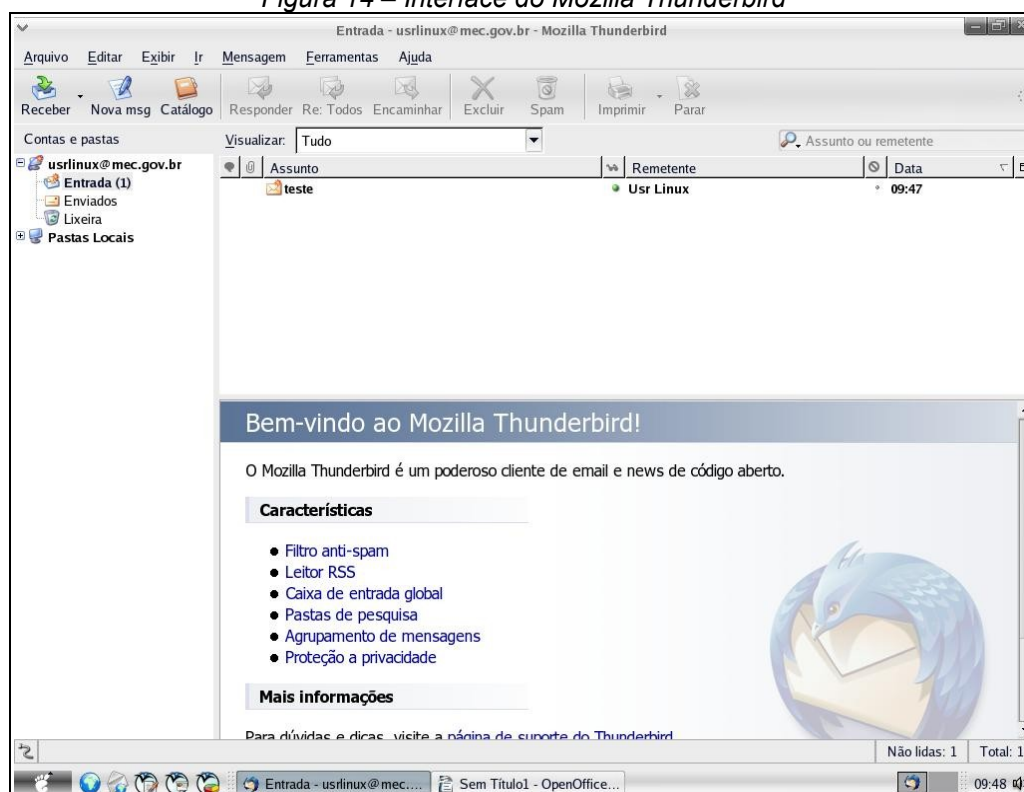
Figura 14 – Interface do Mozilla Thunderbird

Entrada - usrlinux@mec.gov.br - Mozilla Thunderbird

Arquivo Editar Exibir Ir Mensagem Ferramentas Ajuda

Receber Nova msg Catálogo Responder Re: Todos Encaminhar Excluir Spam Imprimir Parar

Contas e pastas

usrlinux@mec.gov.br
Entrada (1)
Enviados
Lixeira
Pastas Locais

Visualizar: Tudo

Assunto ou remetente

| Assunto | Remetente | Data |
|---|---|---|
| teste | Usr Linux | 09:47 |

Bem-vindo ao Mozilla Thunderbird!

O Mozilla Thunderbird é um poderoso cliente de email e news de código aberto.

Características

- Filtro anti-spam
- Leitor RSS
- Caixa de entrada global
- Pastas de pesquisa
- Agrupamento de mensagens
- Proteção a privacidade

Mais informações

Para dúvidas e dicas, visite a página de suporte do Thunderbird

Não lidas: 1 Total: 1

Entrada - usrlinux@mec.... Sem Título1 - OpenOffice... 09:48